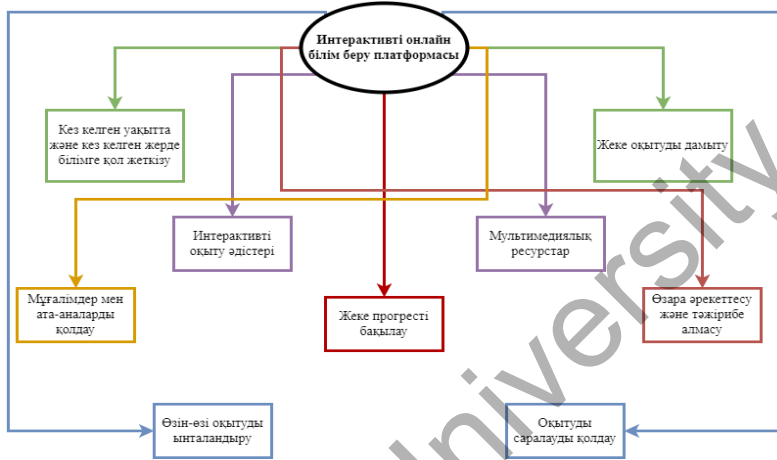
Интерактивті онлайн білім беру платформасы

Кез келген уақытта және кез келген жерде білімге қол жеткізу

Жеке оқытуды дамыту

Интерактивті оқыту әдістері

Мультимедиялық ресурстар

Мұғалімдер мен ата-аналарды қолдау

Жеке прогресті бақылау

Өзара әрекеттесу және тәжірибе алмасу

Өзін-өзі оқытуды ынталандыру

Оқытуды саралауды қолдау

University